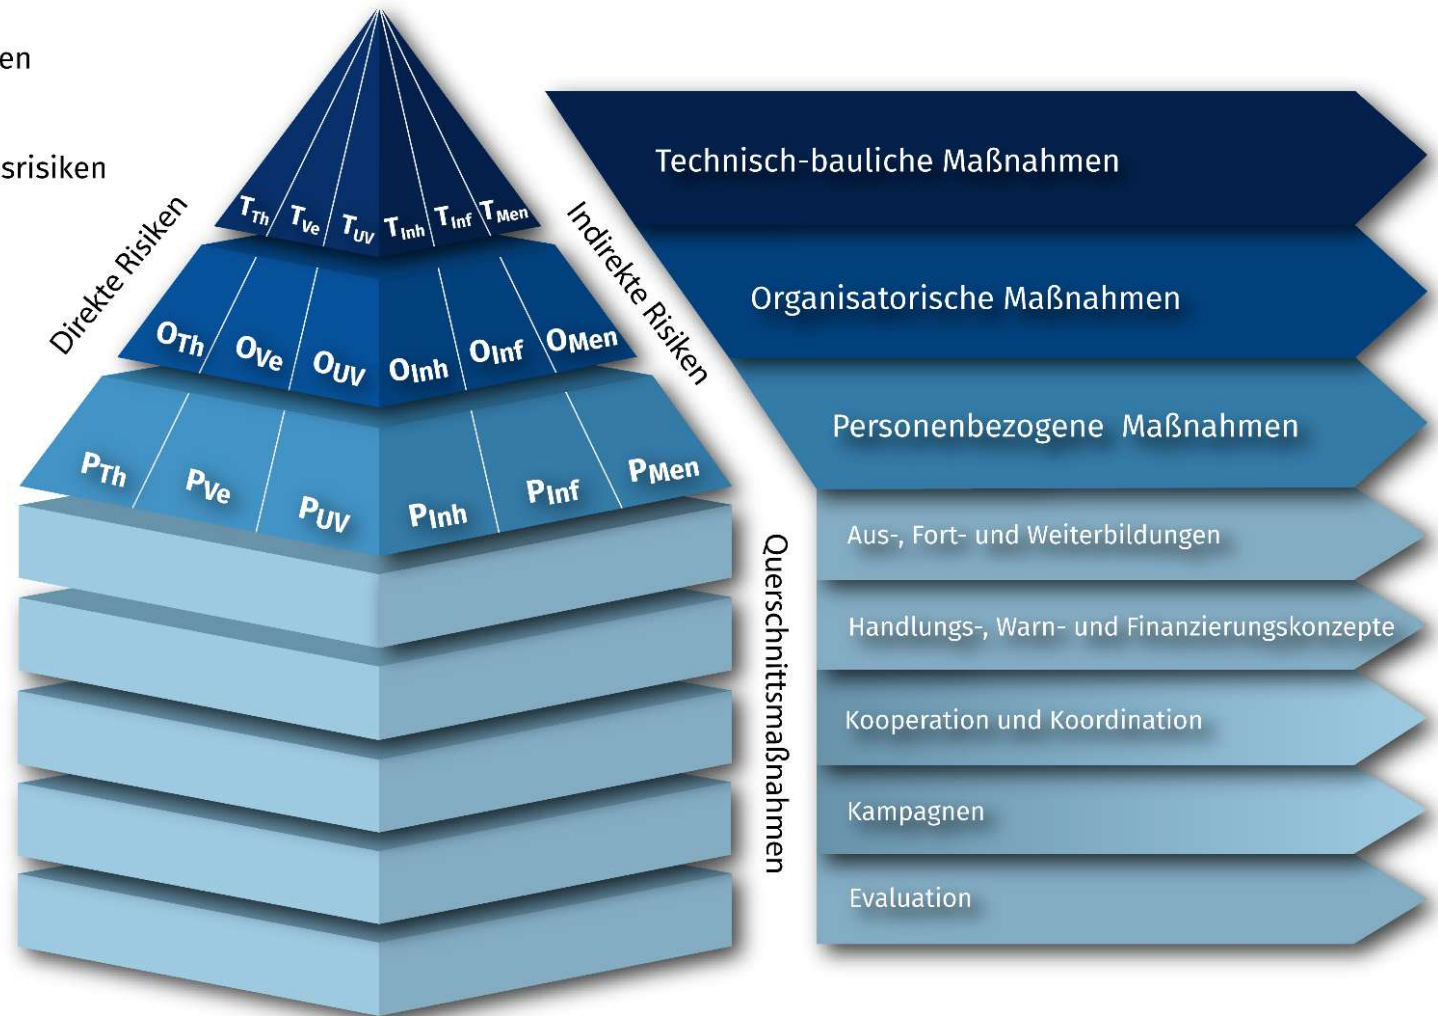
en

srisiken

Direkte Risiken

$T_{Th}$ $T_{Ve}$ $T_{UV}$ $T_{Inh}$ $T_{Inf}$ $T_{Men}$

$O_{Th}$ $O_{Ve}$ $O_{UV}$ $O_{Inh}$ $O_{Inf}$ $O_{Men}$

$P_{Th}$ $P_{Ve}$ $P_{UV}$ $P_{Inh}$ $P_{Inf}$ $P_{Men}$

Indirekte Risiken

Technisch-bauliche Maßnahmen

Organisatorische Maßnahmen

Personenbezogene Maßnahmen

Querschnittsmaßnahmen

Aus-, Fort- und Weiterbildungen

Handlungs-, Warn- und Finanzierungskonzepte

Kooperation und Koordination

Kampagnen

Evaluation